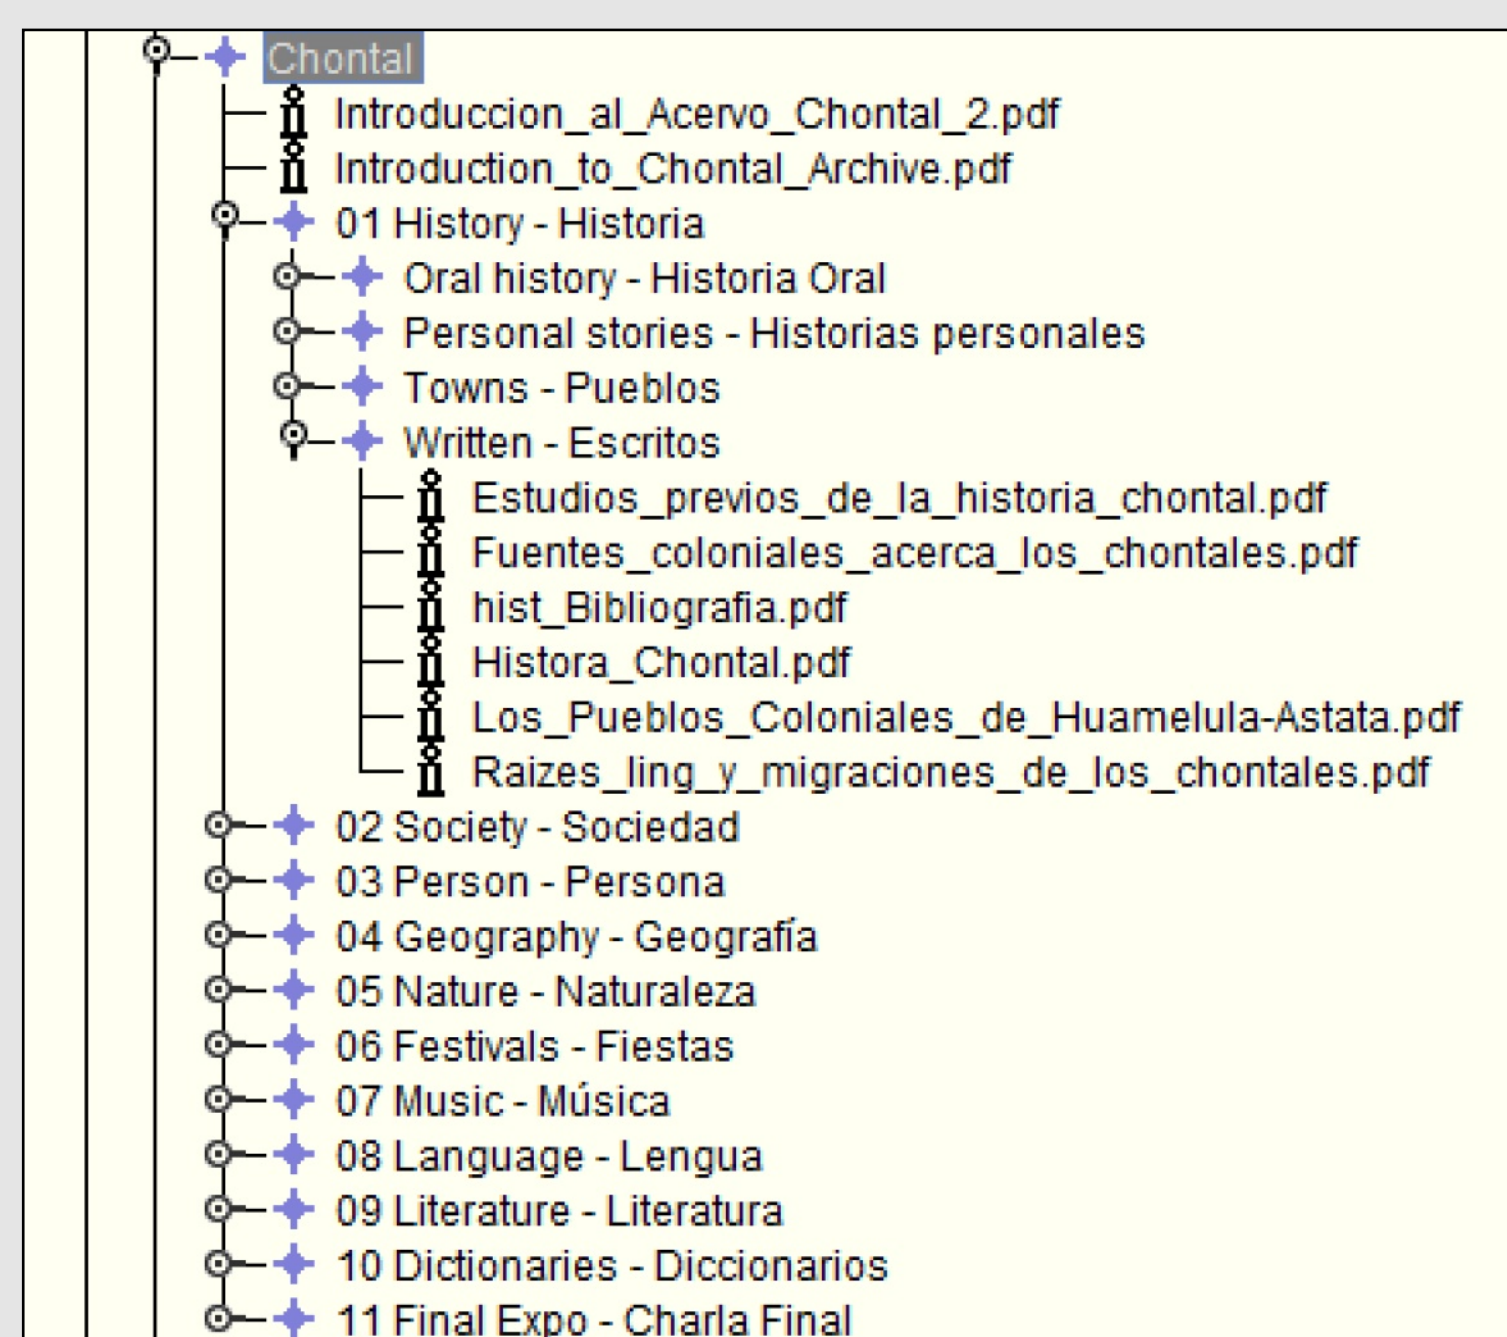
Chontal
Introduccion_al_Acervo_Chontal_2.pdf
Introduction_to_Chontal_Archive.pdf
01 History - Historia
Oral history - Historia Oral
Personal stories - Historias personales
Towns - Pueblos
Written - Escritos
Estudios_previos_de_la_historia_chontal.pdf
Fuentes_coloniales_acerca_los_chontales.pdf
hist_Bibliografia.pdf
Histora_Chontal.pdf
Los_Pueblos_Coloniales_de_Huamelula-Astata.pdf
Raizes_ling_y_migraciones_de_los_chontales.pdf
02 Society - Sociedad
03 Person - Persona
04 Geography - Geografía
05 Nature - Naturaleza
06 Festivals - Fiestas
07 Music - Música
08 Language - Lengua
09 Literature - Literatura
10 Dictionaries - Diccionarios
11 Final Expo - Charla Final